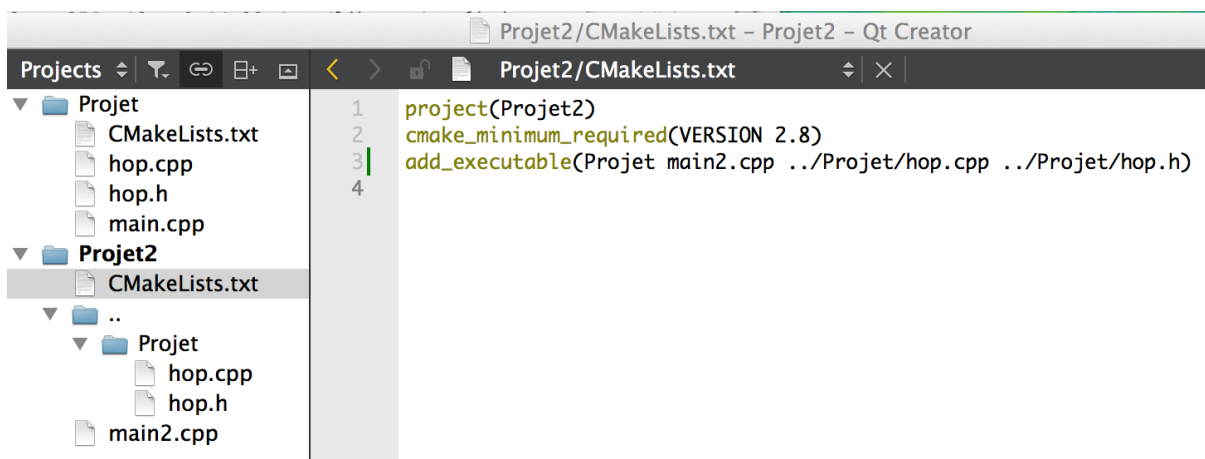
Projet2/CMakeLists.txt - Projet2 - Qt Creator

Projects

Projet
CMakeLists.txt
hop.cpp
hop.h
main.cpp
Projet2
CMakeLists.txt
..
Projet
hop.cpp
hop.h
main2.cpp

Projet2/CMakeLists.txt

1 project(Projet2)
2 cmake_minimum_required(VERSION 2.8)
3 add_executable(Projet main2.cpp ../Projet/hop.cpp ../Projet/hop.h)
4